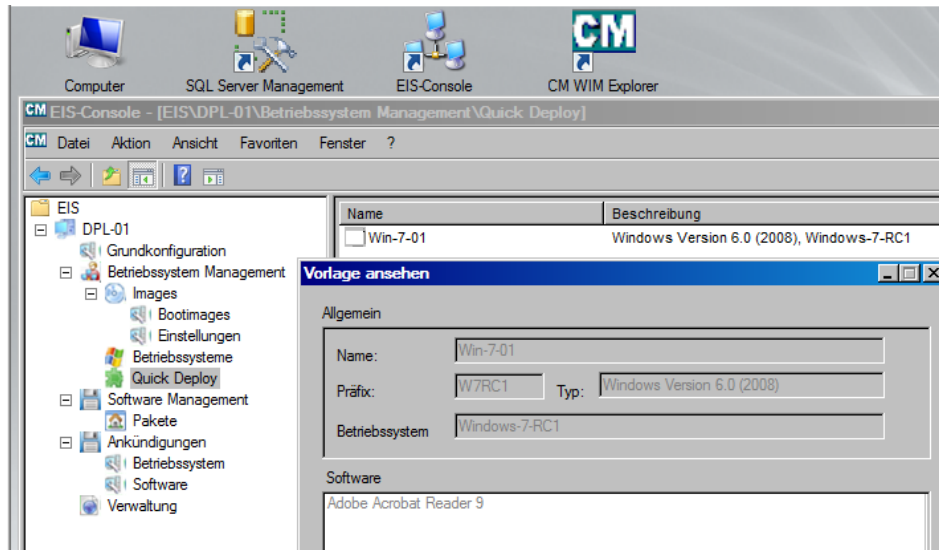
CM
Computer
SQL Server Management
EIS-Console
CM WIM Explorer

EIS-Console - [EIS\DPL-01\Betriebssystem Management\Quick Deploy]

Datei Aktion Ansicht Favoriten Fenster ?

EIS
DPL-01
Grundkonfiguration
Betriebssystem Management
Images
Bootimages
Einstellungen
Betriebssysteme
Quick Deploy
Software Management
Pakete
Ankündigungen
Betriebssystem
Software
Verwaltung

| Name | Beschreibung |
|---|---|
| Win-7-01 | Windows Version 6.0 (2008), Windows-7-RC1 |

Vorlage ansehen

Allgemein

Name: Win-7-01

Präfix: W7RC1 Typ: Windows Version 6.0 (2008)

Betriebssystem Windows-7-RC1

Software

Adobe Acrobat Reader 9